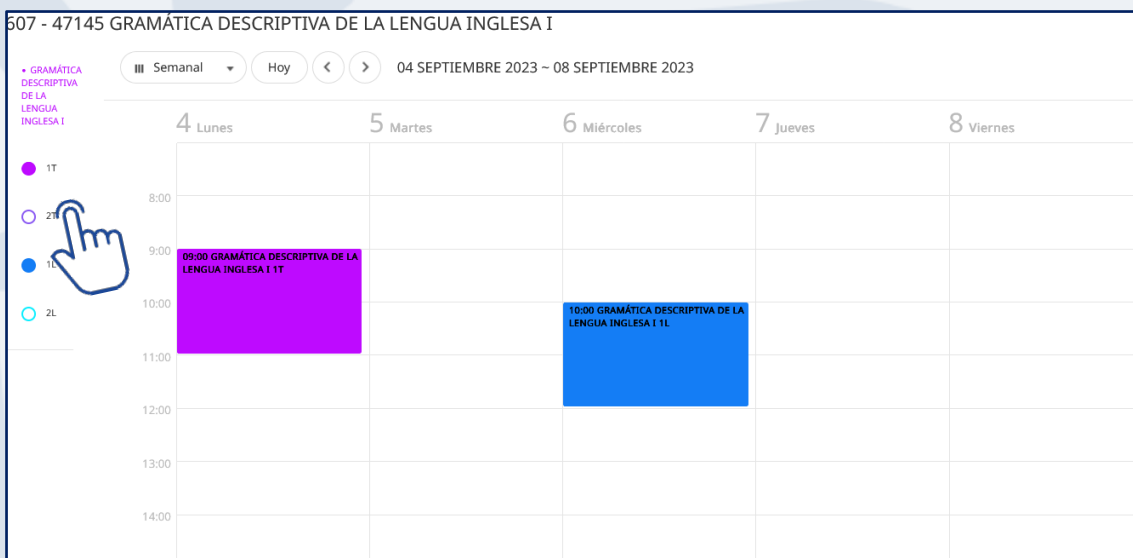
607 - 47145 GRAMÁTICA DESCRIPTIVA DE LA LENGUA INGLESA I

• GRAMÁTICA DESCRIPTIVA DE LA LENGUA INGLESA I

1T

2T

1L

2L

Semanal

Hoy

<

>

04 SEPTIEMBRE 2023 ~ 08 SEPTIEMBRE 2023

| | 4 Lunes | 5 Martes | 6 Miércoles | 7 Jueves | 8 Viernes |
|---|---|---|---|---|---|
| 8:00 | | | | | |
| 9:00 | 09:00 GRAMÁTICA DESCRIPTIVA DE LA LENGUA INGLESA I 1T | | | | |
| 10:00 | | | 10:00 GRAMÁTICA DESCRIPTIVA DE LA LENGUA INGLESA I 1L | | |
| 11:00 | | | | | |
| 12:00 | | | | | |
| 13:00 | | | | | |
| 14:00 | | | | | |